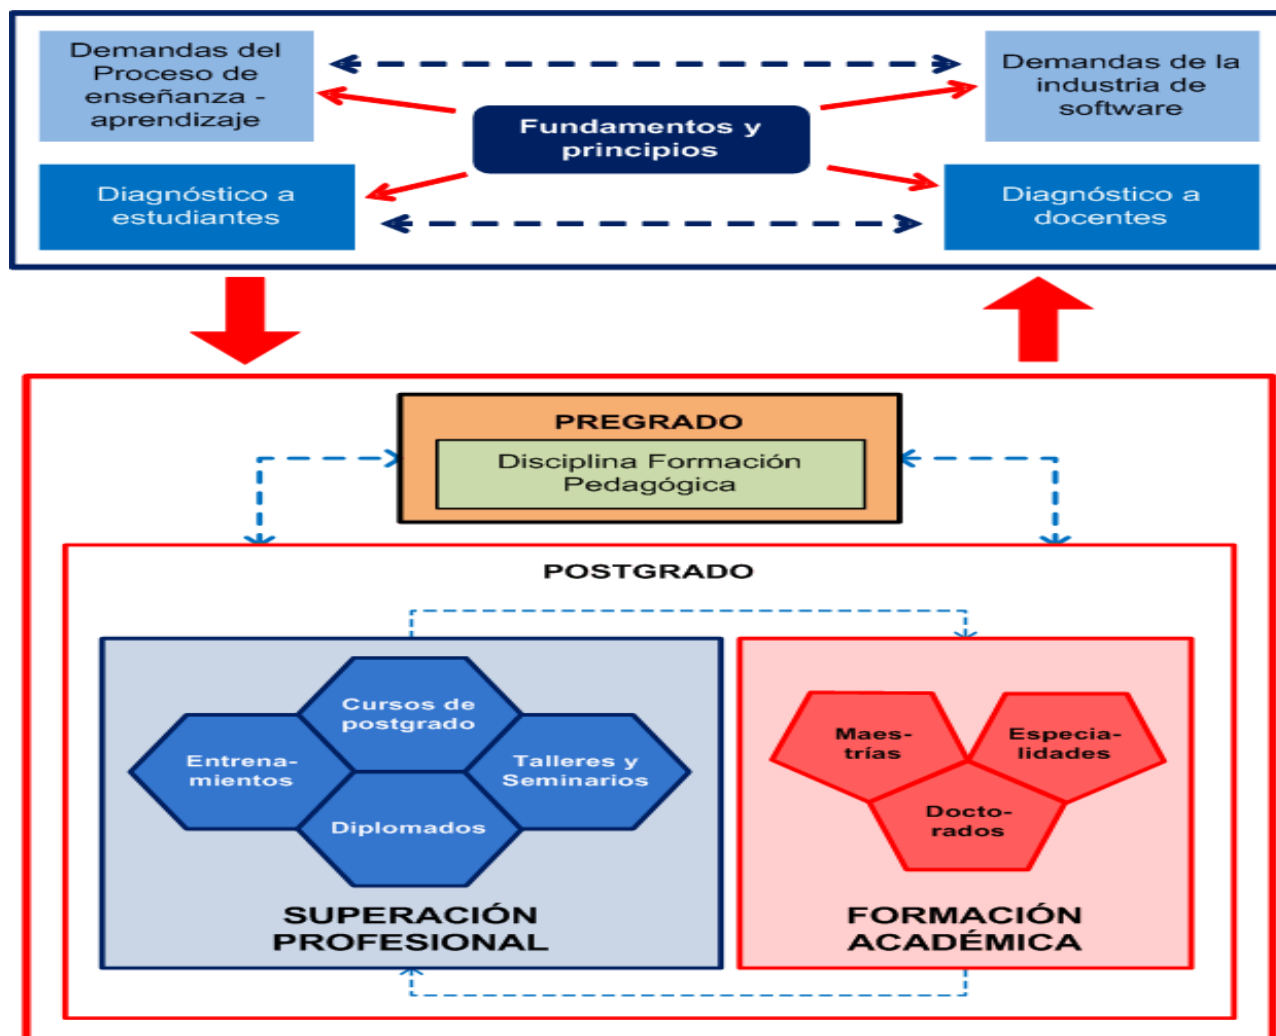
Demandas del Proceso de enseñanza - aprendizaje

Demandas de la industria de software

Fundamentos y principios

Diagnóstico a estudiantes

Diagnóstico a docentes

PREGRADO

Disciplina Formación Pedagógica

POSTGRADO

Cursos de postgrado

Entrenamientos

Talleres y Seminarios

Diplomados

SUPERACIÓN PROFESIONAL

Maestrías

Especialidades

Doctorados

FORMACIÓN ACADÉMICA